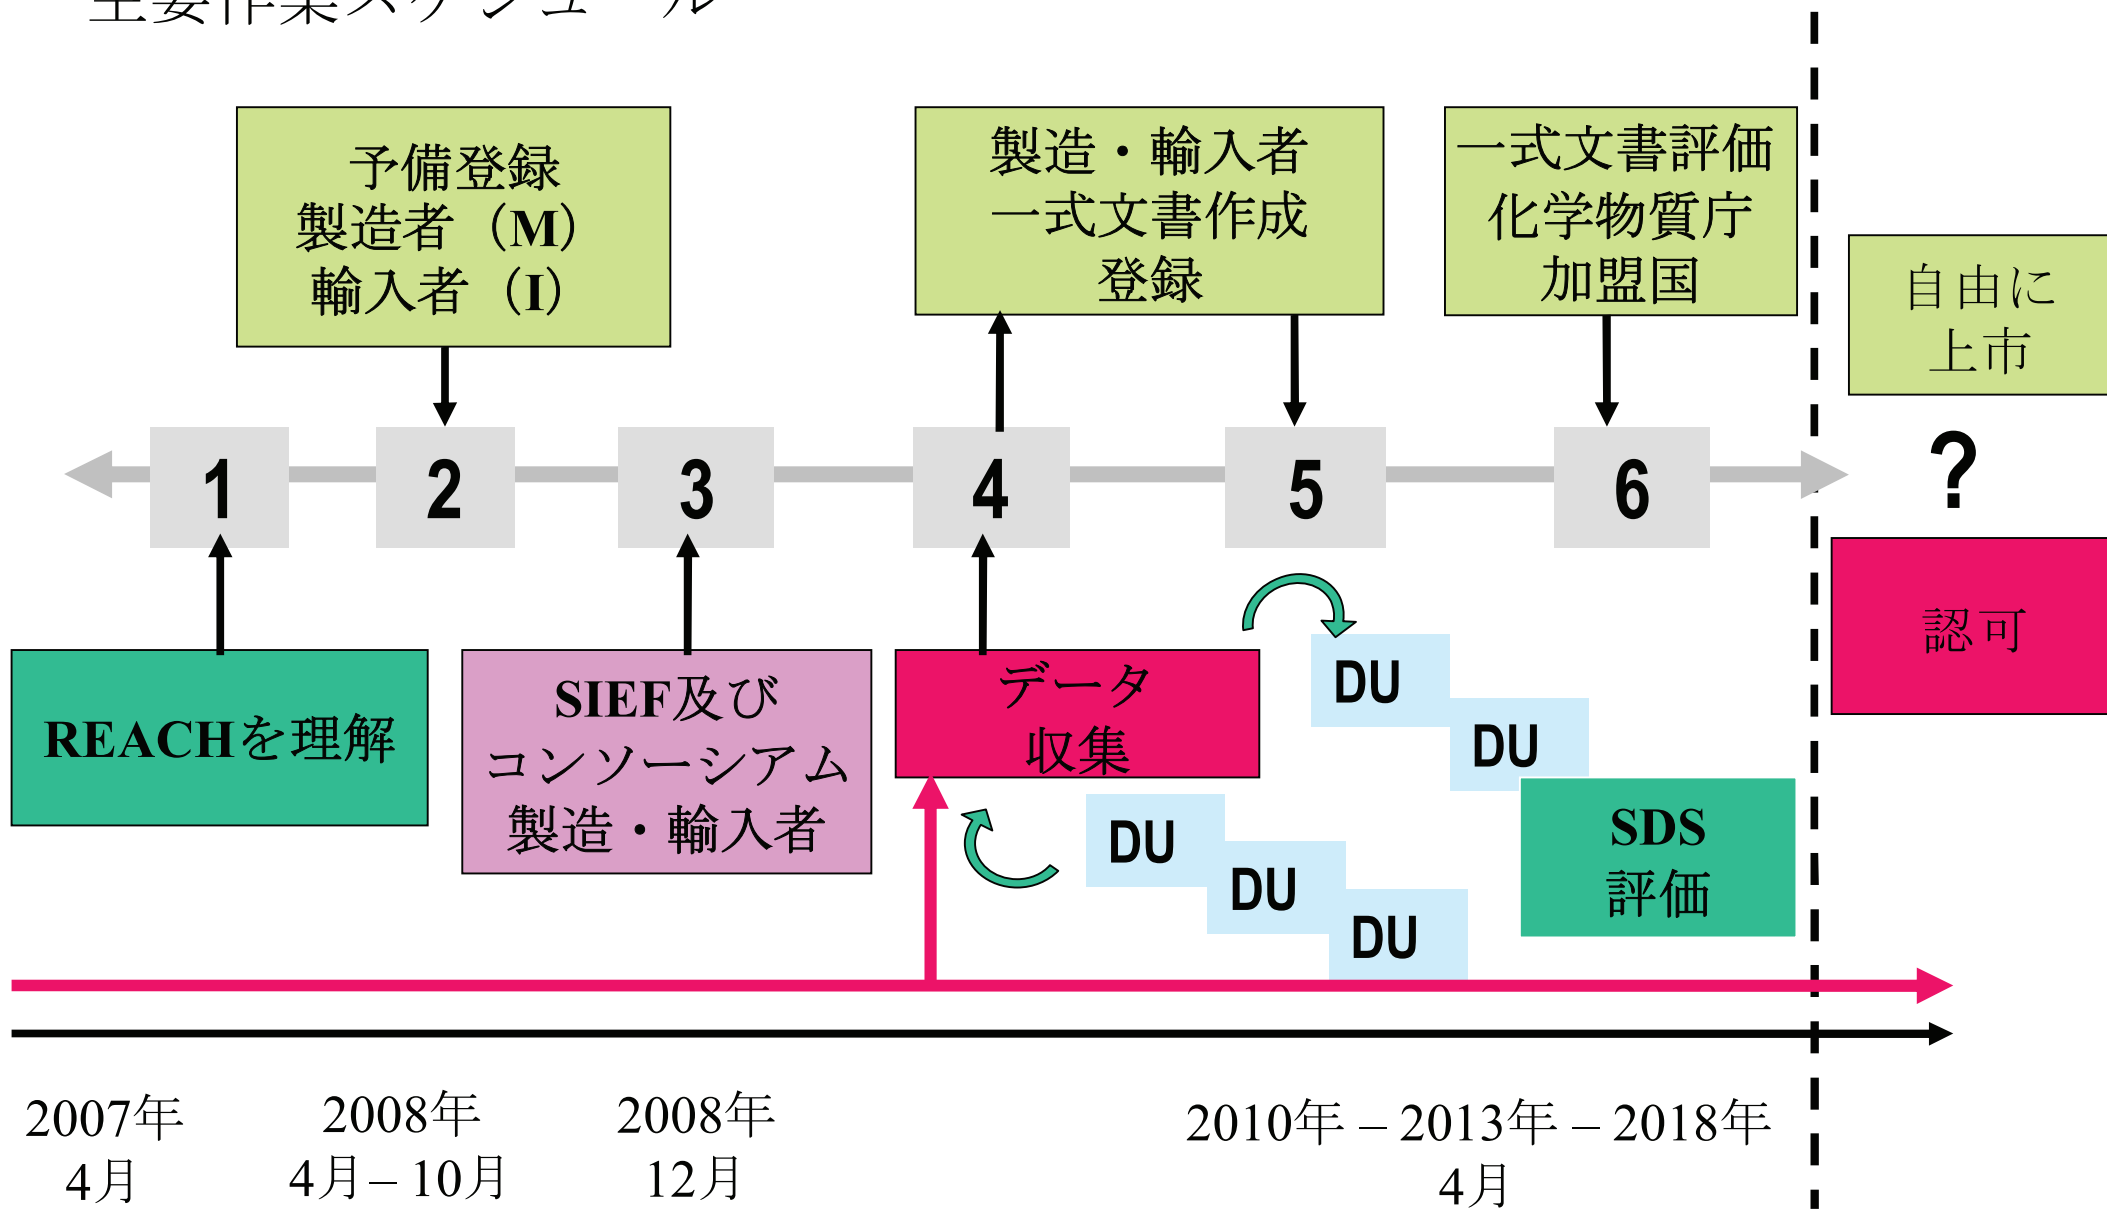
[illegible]

予備登録
製造者（M）
輸入者（I）

製造・輸入者
一式文書作成
登録

一式文書評価
化学物質庁
加盟国

自由に
上市

1
2
3
4
5
6
?

REACHを理解

SIEF及び
コンソーシアム
製造・輸入者

データ
収集

DU
DU
DU
DU
DU

SDS
評価

認可

2007年
4月

2008年
4月 – 10月

2008年
12月

2010年 – 2013年 – 2018年
4月